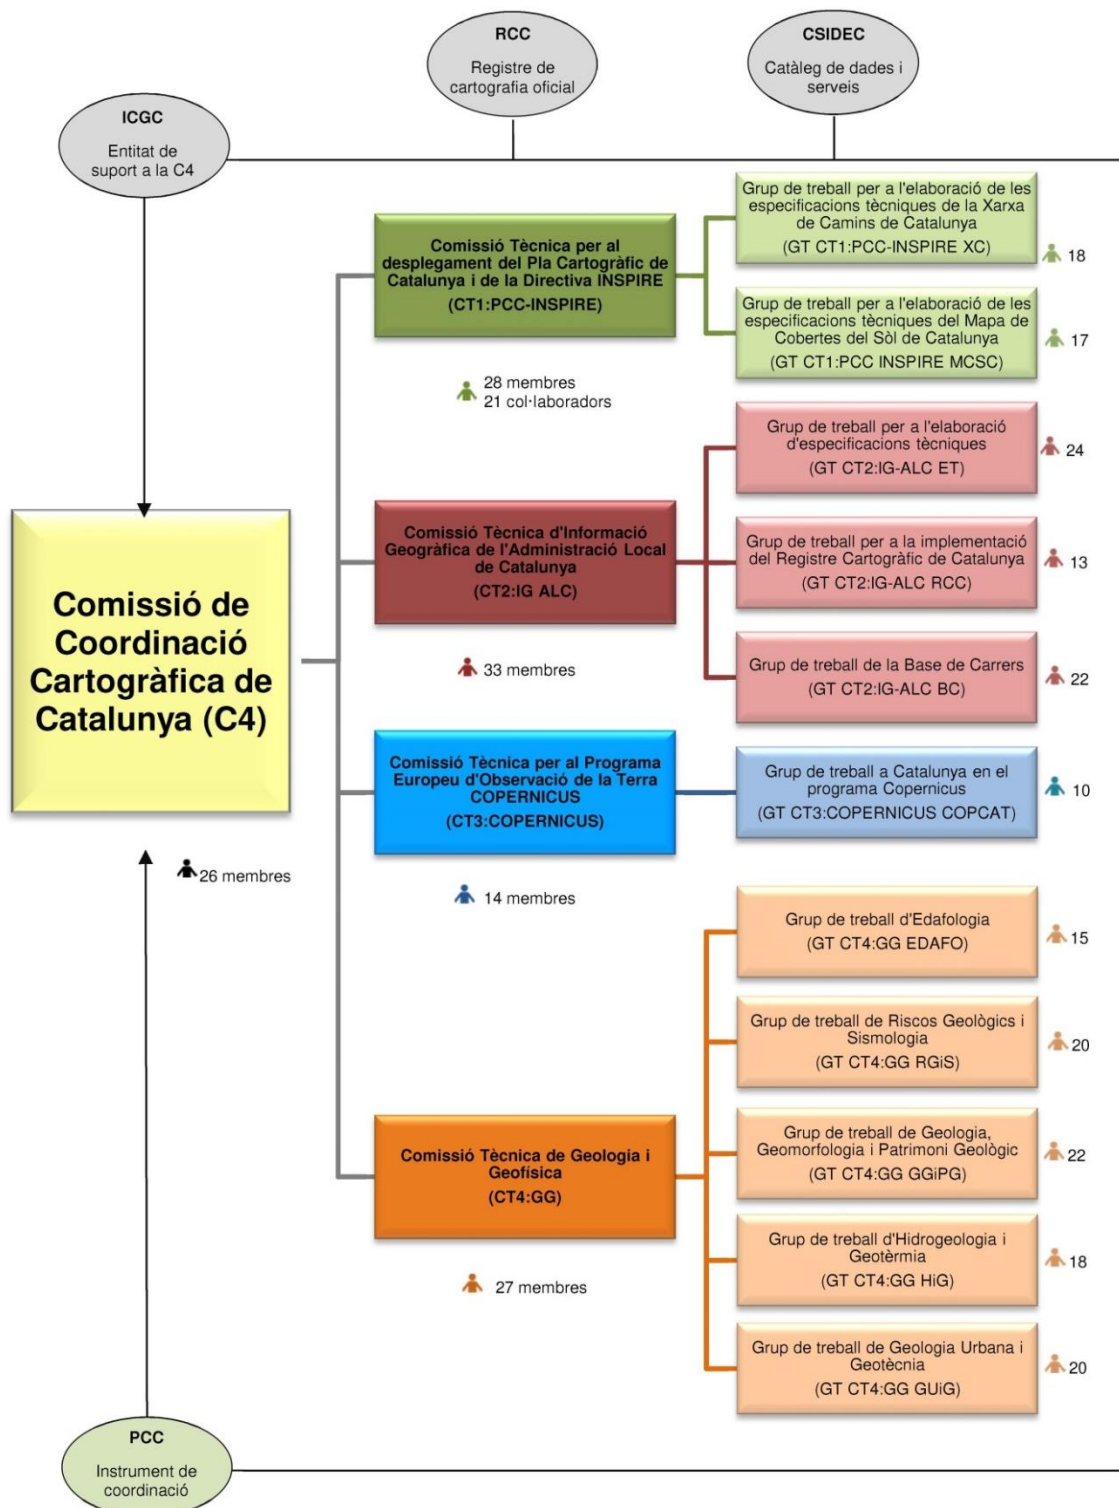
RCC
Registre de cartografia oficial

CSIDEC
Catàleg de dades i serveis

ICGC
Entitat de suport a la C4

Comissió de Coordinació Cartogràfica de Catalunya (C4)

26 membres

Comissió Tècnica per al desplegament del Pla Cartogràfic de Catalunya i de la Directiva INSPIRE
(CT1:PCC-INSPIRE)

28 membres
21 col·laboradors

Grup de treball per a l'elaboració de les especificacions tècniques de la Xarxa de Camins de Catalunya
(GT CT1:PCC-INSPIRE XC)

18

Grup de treball per a l'elaboració de les especificacions tècniques del Mapa de Cobertes del Sòl de Catalunya
(GT CT1:PCC INSPIRE MCSC)

17

Comissió Tècnica d'Informació Geogràfica de l'Administració Local de Catalunya
(CT2:IG ALC)

33 membres

Grup de treball per a l'elaboració d'especificacions tècniques
(GT CT2:IG-ALC ET)

24

Grup de treball per a la implementació del Registre Cartogràfic de Catalunya
(GT CT2:IG-ALC RCC)

13

Grup de treball de la Base de Carrers
(GT CT2:IG-ALC BC)

22

Comissió Tècnica per al Programa Europeu d'Observació de la Terra COPERNICUS
(CT3:COPERNICUS)

14 membres

Grup de treball a Catalunya en el programa Copernicus
(GT CT3:COPERNICUS COPCAT)

10

Comissió Tècnica de Geologia i Geofísica
(CT4:GG)

27 membres

Grup de treball d'Edafologia
(GT CT4:GG EDAFO)

15

Grup de treball de Riscos Geològics i Sismologia
(GT CT4:GG RGiS)

20

Grup de treball de Geologia, Geomorfologia i Patrimoni Geològic
(GT CT4:GG GGiPG)

22

Grup de treball d'Hidrogeologia i Geotèrmia
(GT CT4:GG HiG)

18

Grup de treball de Geologia Urbana i Geotècnia
(GT CT4:GG GUiG)

20

PCC
Instrument de coordinació